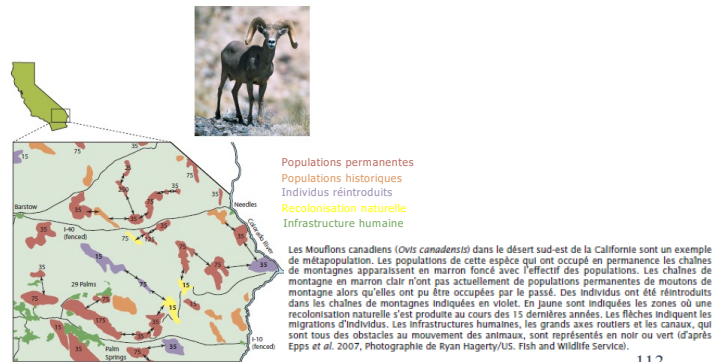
Populations permanentes
Populations historiques
Individus réintroduits
Recolonisation naturelle
Infrastructure humaine

15
35
35
35
200
35
35
Barstow
I-40 (fenced)
75
175
15
15
75
75
15
35
29 Palms
15
75
175
15
35
15
Palm Springs
I-10 (fenced)
Needles
Colorado River
15
35

Les Mouflons canadiens (Ovis canadensis) dans le désert sud-est de la Californie sont un exemple de métapopulation. Les populations de cette espèce qui ont occupé en permanence les chaînes de montagnes apparaissent en marron foncé avec l'effectif des populations. Les chaînes de montagne en marron clair n'ont pas actuellement de populations permanentes de moutons de montagne alors qu'elles ont pu être occupées par le passé. Des individus ont été réintroduits dans les chaînes de montagnes indiquées en violet. En jaune sont indiquées les zones où une recolonisation naturelle s'est produite au cours des 15 dernières années. Les flèches indiquent les migrations d'individus. Les infrastructures humaines, les grands axes routiers et les canaux, qui sont tous des obstacles au mouvement des animaux, sont représentés en noir ou vert (d'après Epps et al. 2007, Photographie de Ryan Hagerty/US. Fish and Wildlife Service).

112